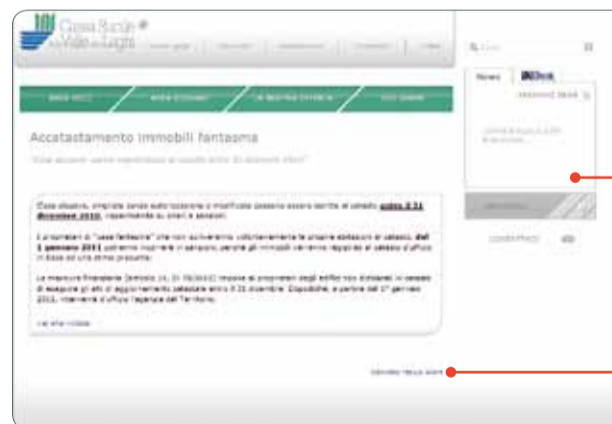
Cassa Rurale

Accatastamento immobili fantasma

Case abusive, ampliate senza autorizzazione o modificate possono essere iscritte al catasto entro il 31 dicembre 2010, risparmiando su oneri e sanzioni.

I proprietari di "case fantasma" che non iscriveranno volontariamente le proprie abitazioni al catasto, dal 1 gennaio 2011 potranno incorrere in sanzioni, perché gli immobili verranno registrati al catasto d'ufficio in base ad una rendita presunta.

La manovra finanziaria (articolo 19, DL 78/2010) impone ai proprietari degli edifici non dichiarati in catasto di eseguire gli atti di aggiornamento catastale entro il 31 dicembre. Dopodiché, a partire dal 1° gennaio 2011, interverrà d'ufficio l'Agenzia del Territorio.

Leggi altre notizie

Torna alla lista

Notizie

CONTATTACI